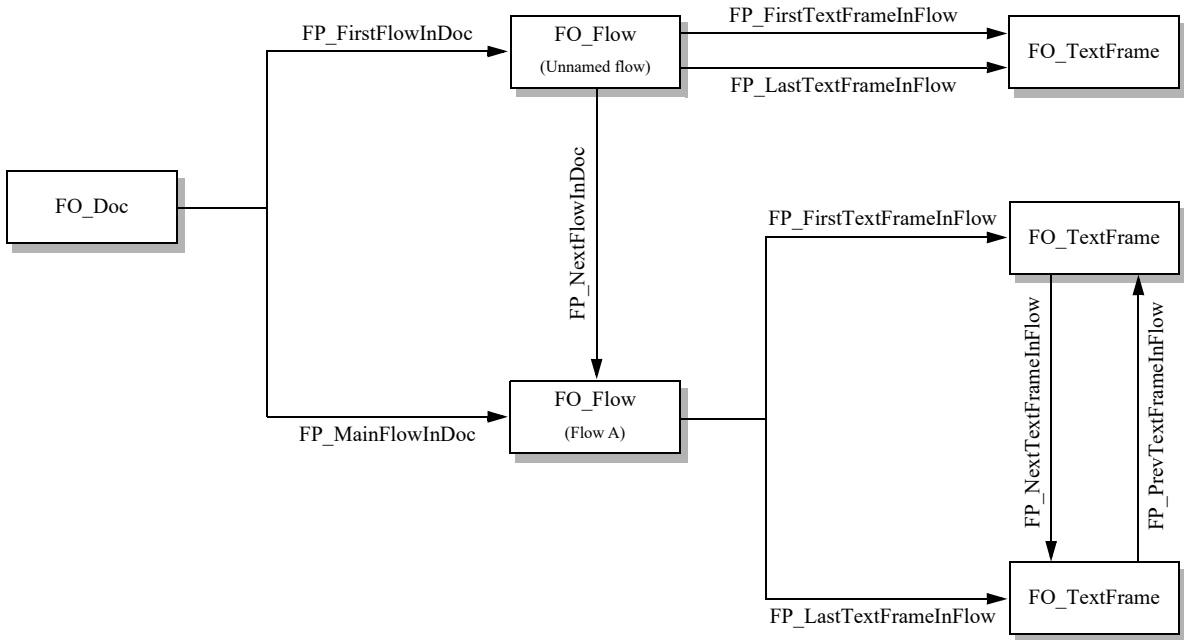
FP_FirstFlowInDoc

FO_Flow
(Unnamed flow)

FP_FirstTextFrameInFlow

FP_LastTextFrameInFlow

FO_TextFrame

FO_Doc

FP_NextFlowInDoc

FP_FirstTextFrameInFlow

FO_TextFrame

FP_NextTextFrameInFlow

FP_PrevTextFrameInFlow

FP_MainFlowInDoc

FO_Flow
(Flow A)

FP_LastTextFrameInFlow

FO_TextFrame